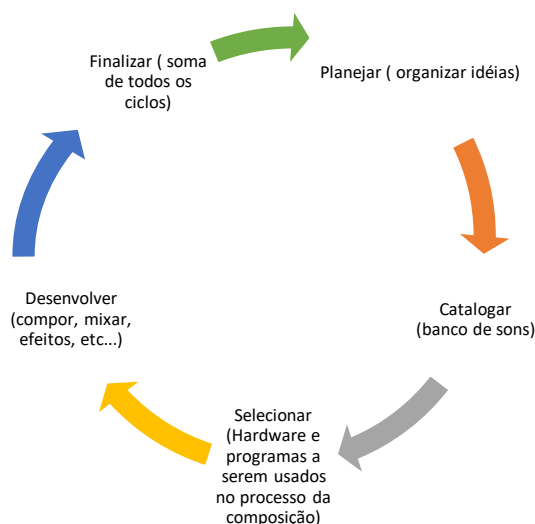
Planejar ( organizar idéias)

Catalogar (banco de sons)

Selecionar (Hardware e programas a serem usados no processo da composição)

Desenvolver (compor, mixar, efeitos, etc...)

Finalizar ( soma de todos os ciclos)